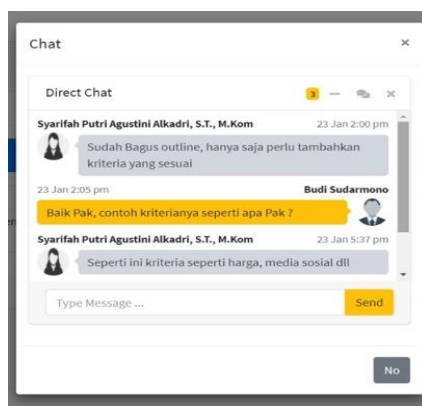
Chat ×

Direct Chat 3 — ×

Syarifah Putri Agustini Alkadri, S.T., M.Kom 23 Jan 2:00 pm

Sudah Bagus outline, hanya saja perlu tambahkan kriteria yang sesuai

23 Jan 2:05 pm Budi Sudarmono

Baik Pak, contoh kriterianya seperti apa Pak ?

Syarifah Putri Agustini Alkadri, S.T., M.Kom 23 Jan 5:37 pm

Seperti ini kriteria seperti harga, media sosial dll

Type Message ... Send

No